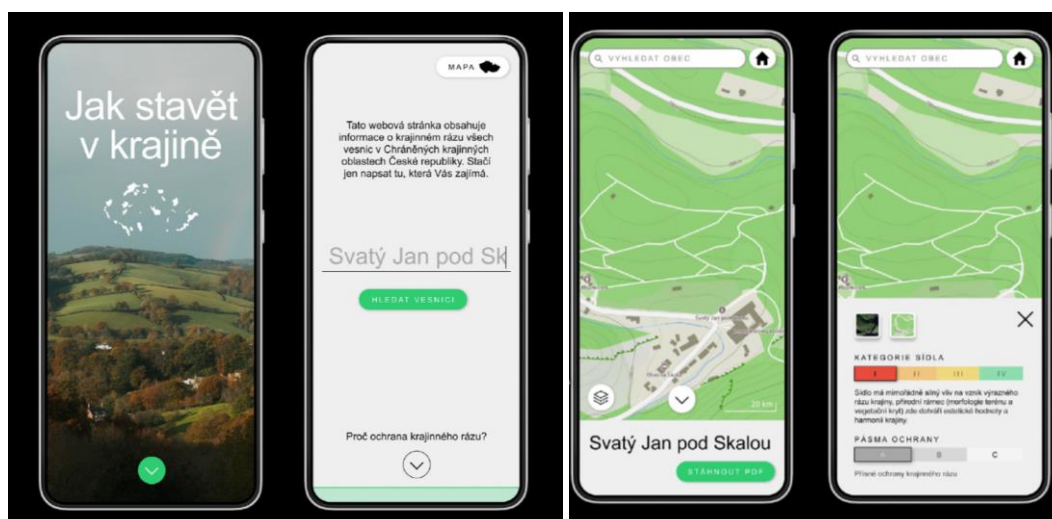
Jak stavět v krajině

MAPA

Tato webová stránka obsahuje informace o krajinném rázu všech vesnic v Chráněných krajinných oblastech České republiky. Stačí jen napsat tu, která Vás zajímá.

Svatý Jan pod Sk

HLEDAT VESNICI

Proč ochrana krajinného rázu?

VYHLEDAT OBEC

Svatý Jan pod Skalou

20 km

Svatý Jan pod Skalou

STÁHNOUT PDF

VYHLEDAT OBEC

KATEGORIE SÍDLA

| I | II | III | IV |
|---|---|---|---|

Sídlo má mimořádně silný vliv na vznik výrazného rázu krajiny, přírodní rámec (morfologie terénu a vegetační kryt) zde dotváří estetické hodnoty a harmonii krajiny.

PÁSMA OCHRANY

| A | B | C |
|---|---|---|

Přísné ochrany krajinného rázu